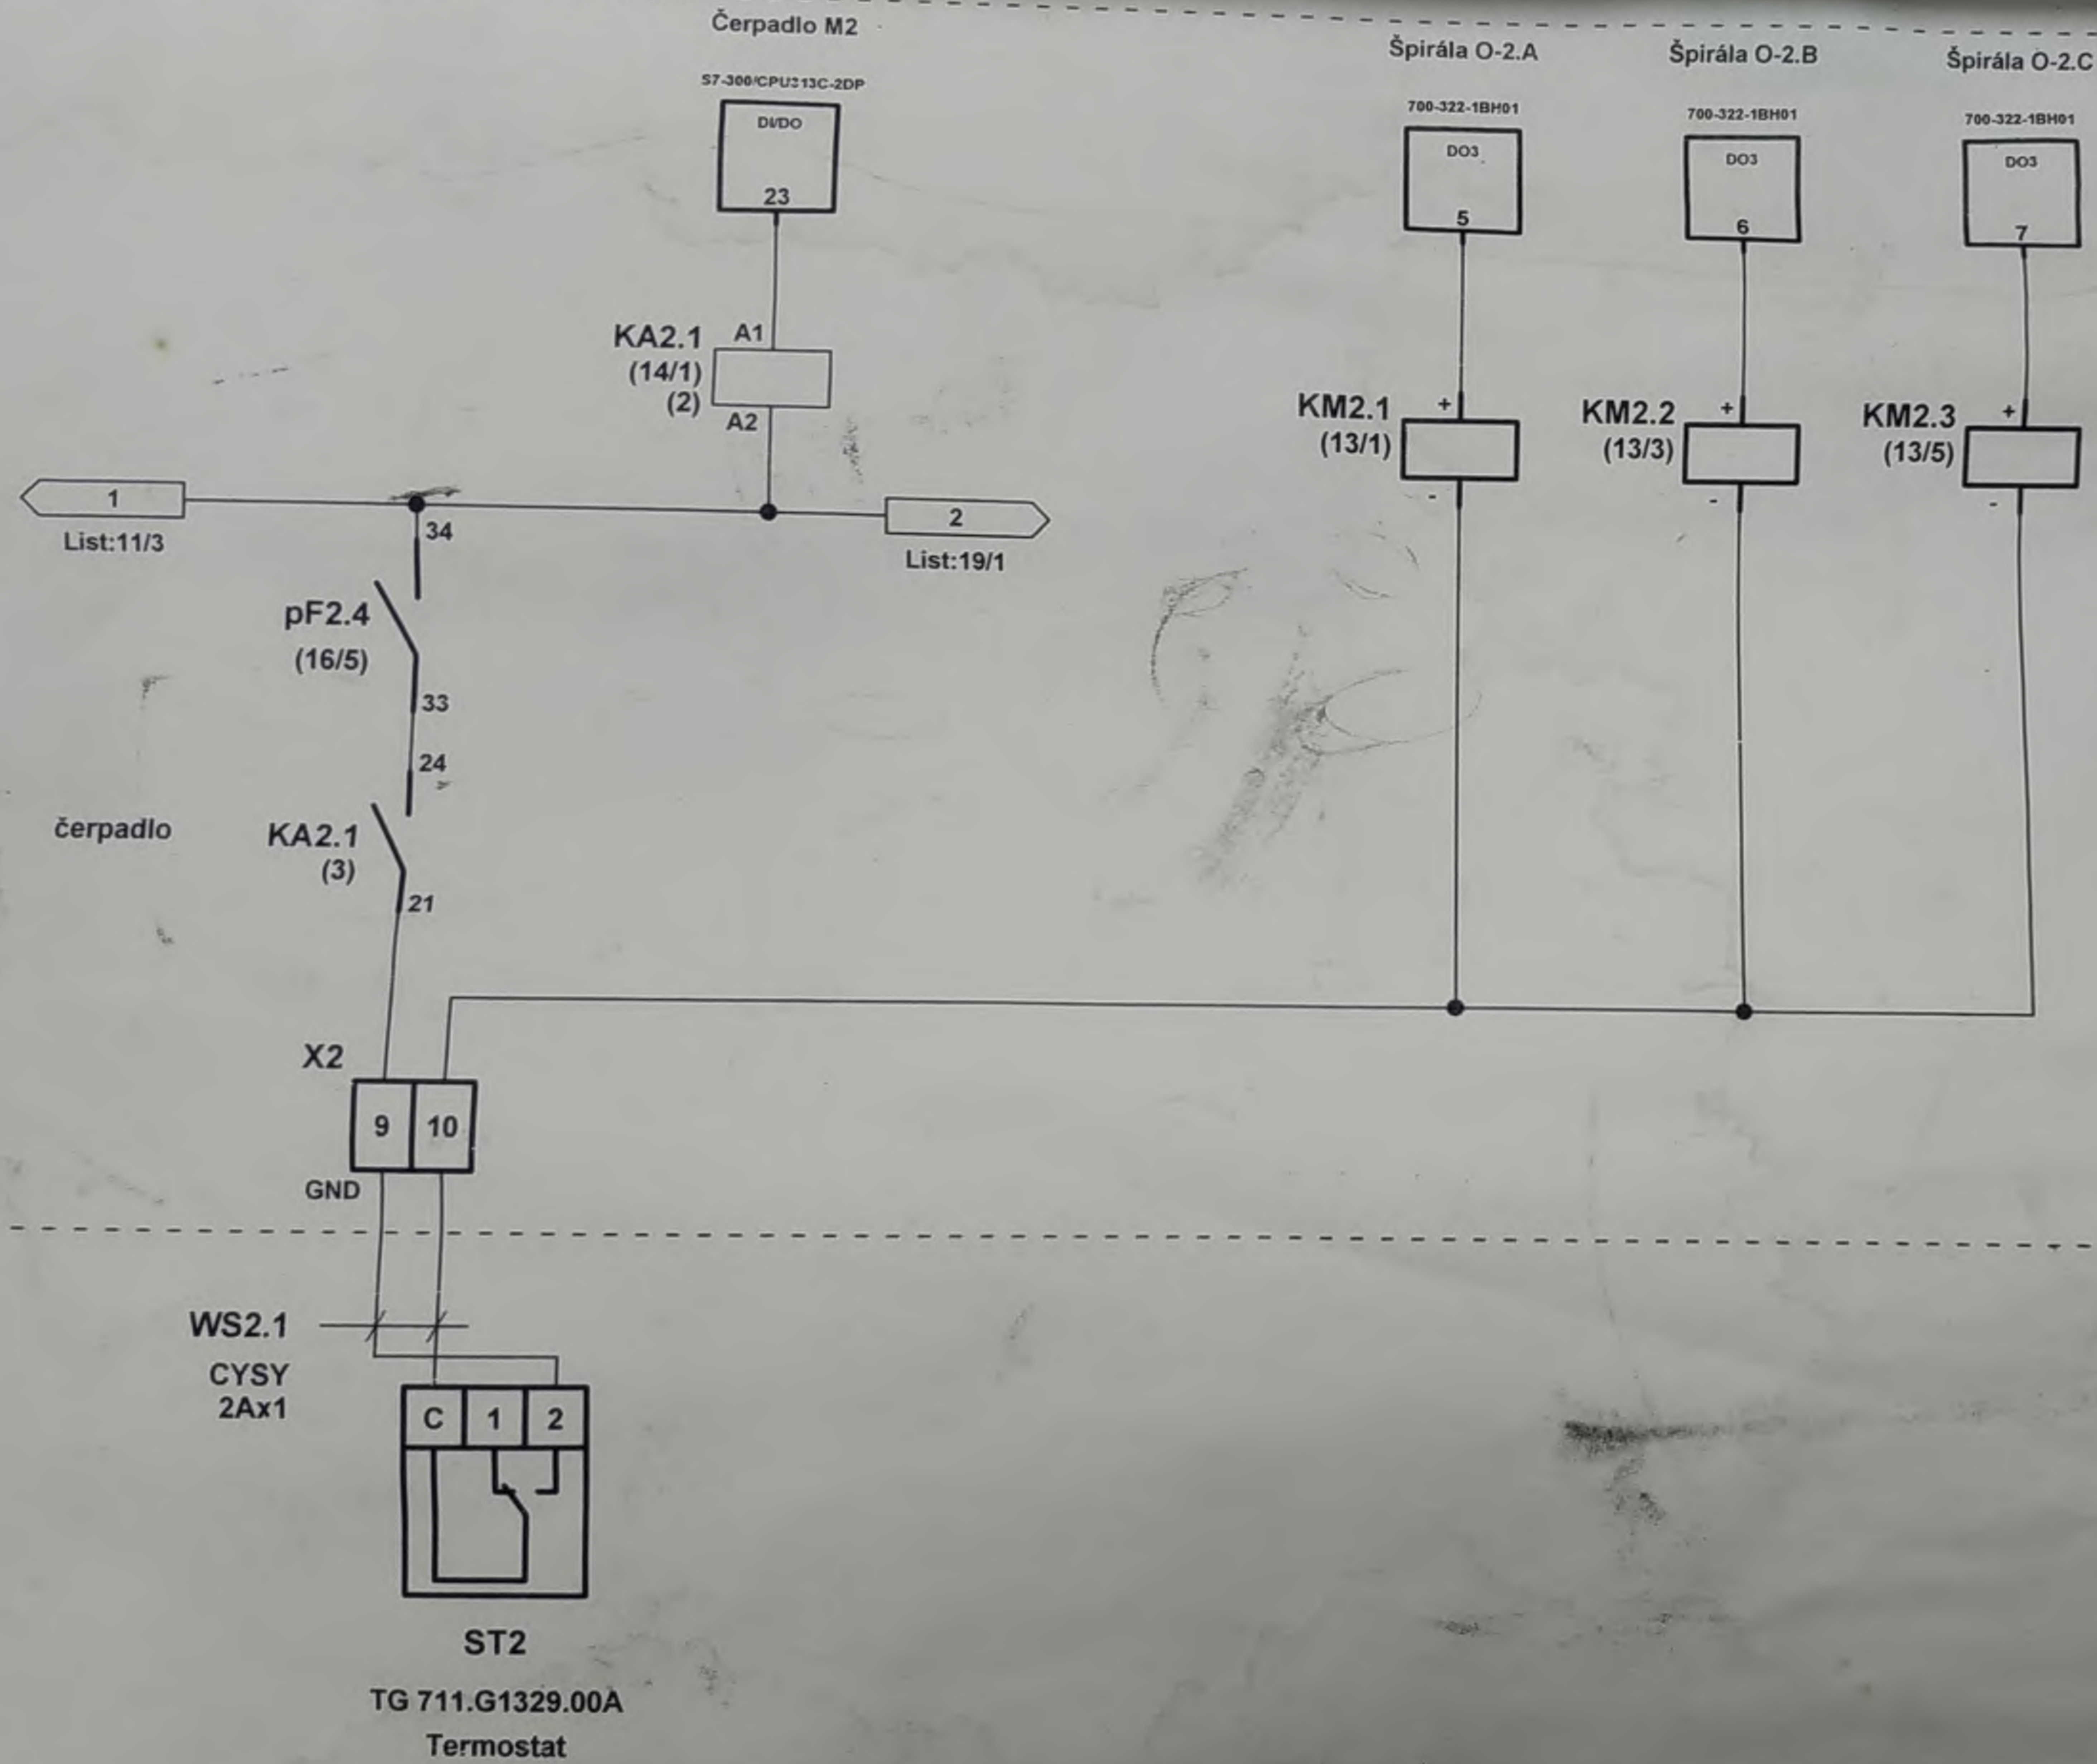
Čerpadlo M2

S7-300/CPU313C-2DP

DI/DO

23

KA2.1
(14/1)
(2)

A1

A2

Špirála O-2.A

700-322-1BH01

DO3

5

KM2.1
(13/1)

+

-

Špirála O-2.B

700-322-1BH01

DO3

6

KM2.2
(13/3)

+

-

Špirála O-2.C

700-322-1BH01

DO3

7

KM2.3
(13/5)

+

-

1

List:11/3

34

2

List:19/1

pF2.4
(16/5)

33

24

čerpadlo

KA2.1
(3)

21

X2

9

10

GND

WS2.1

CYSY
2Ax1

C

1

2

ST2

TG 711.G1329.00A

Termostat